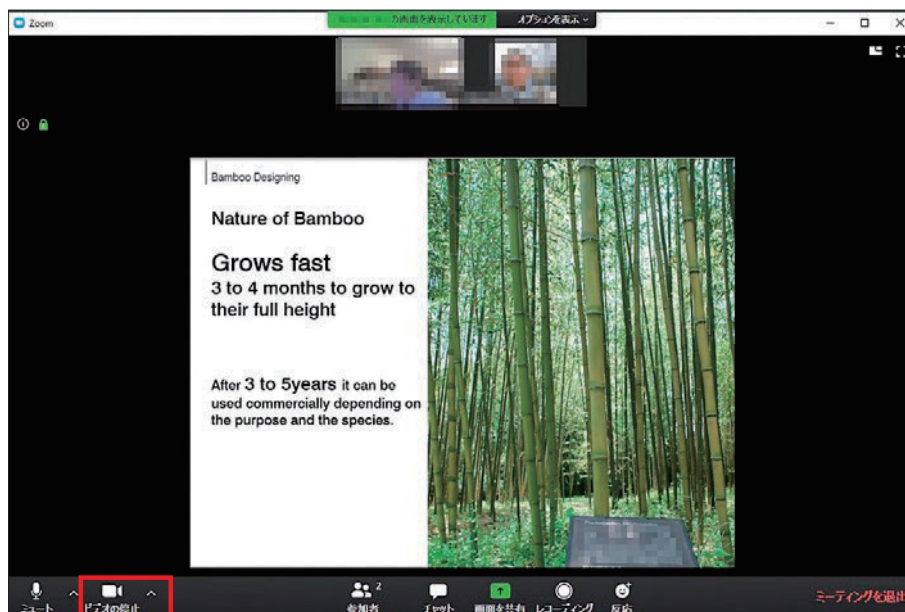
Zoom

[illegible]が画面を表示しています　オプションを表示

Bamboo Designing

Nature of Bamboo

Grows fast
3 to 4 months to grow to their full height

After 3 to 5years it can be used commercially depending on the purpose and the species.

ミュート　ビデオの停止　参加者 2　チャット　画面を共有　レコーディング　反応　ミーティングを退出